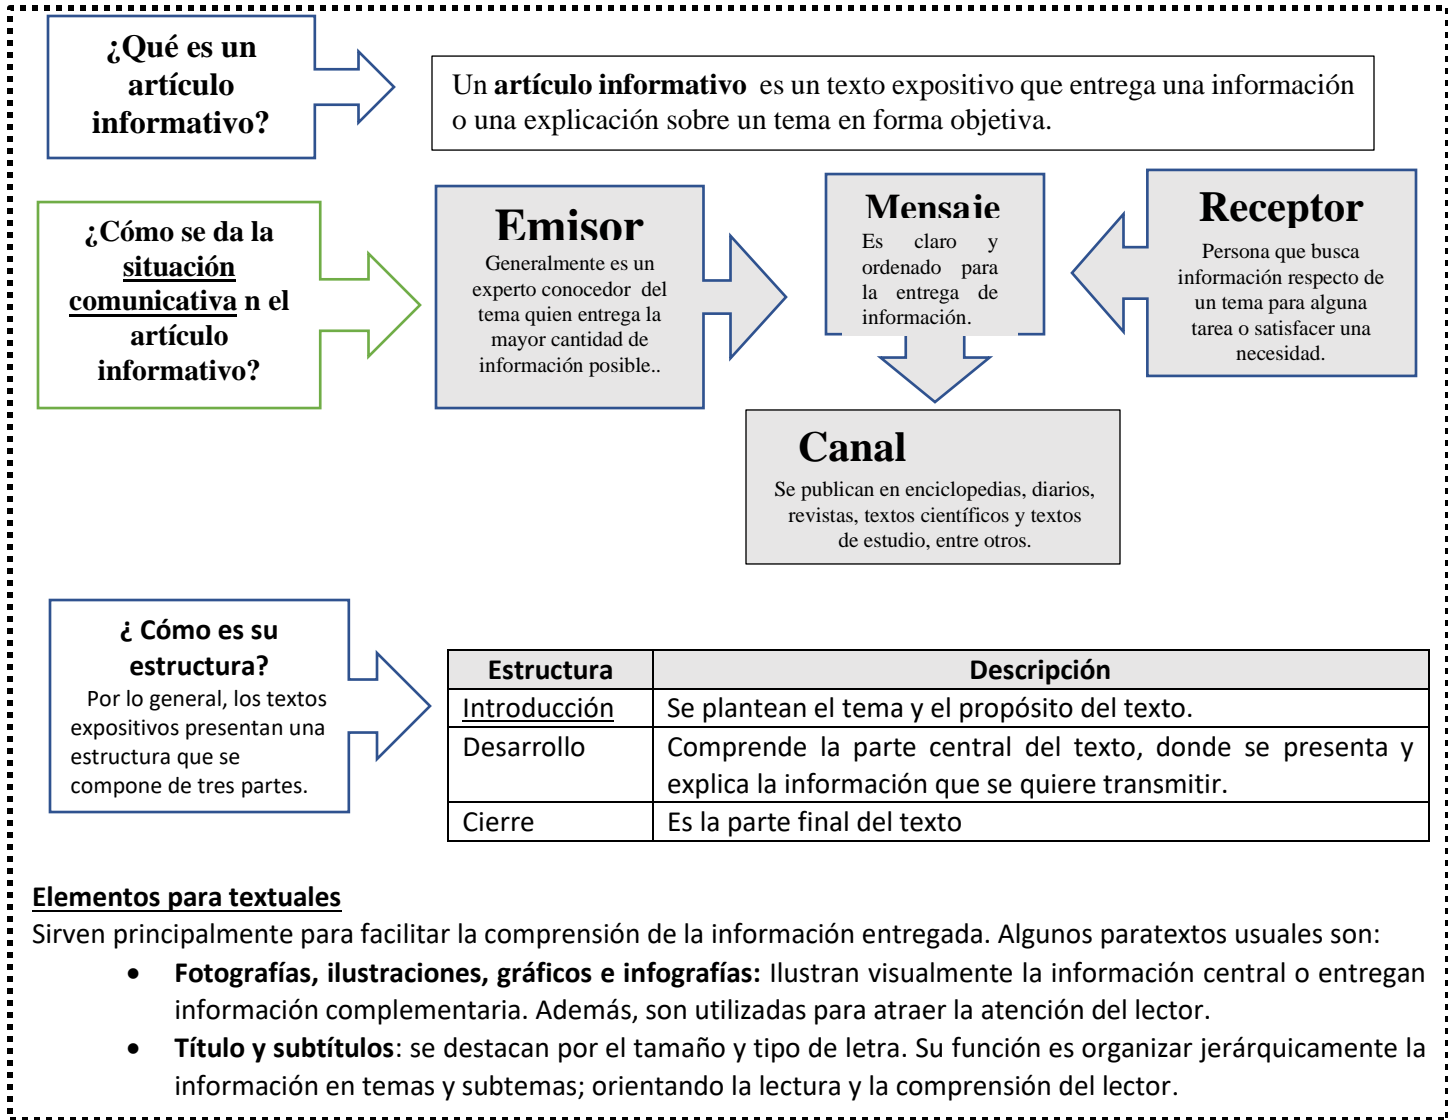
¿Qué es un artículo informativo?

Un **artículo informativo** es un texto expositivo que entrega una información o una explicación sobre un tema en forma objetiva.

¿Cómo se da la situación comunicativa n el artículo informativo?

Emisor
Generalmente es un experto conocedor del tema quien entrega la mayor cantidad de información posible..

Mensaje
Es claro y ordenado para la entrega de información.

Receptor
Persona que busca información respecto de un tema para alguna tarea o satisfacer una necesidad.

Canal
Se publican en enciclopedias, diarios, revistas, textos científicos y textos de estudio, entre otros.

¿ Cómo es su estructura?
Por lo general, los textos expositivos presentan una estructura que se compone de tres partes.

| Estructura | Descripción |
|---|---|
| Introducción | Se plantean el tema y el propósito del texto. |
| Desarrollo | Comprende la parte central del texto, donde se presenta y explica la información que se quiere transmitir. |
| Cierre | Es la parte final del texto |

Elementos para textuales
Sirven principalmente para facilitar la comprensión de la información entregada. Algunos paratextos usuales son:
• **Fotografías, ilustraciones, gráficos e infografías:** Ilustran visualmente la información central o entregan información complementaria. Además, son utilizadas para atraer la atención del lector.
• **Título y subtítulos**: se destacan por el tamaño y tipo de letra. Su función es organizar jerárquicamente la información en temas y subtemas; orientando la lectura y la comprensión del lector.